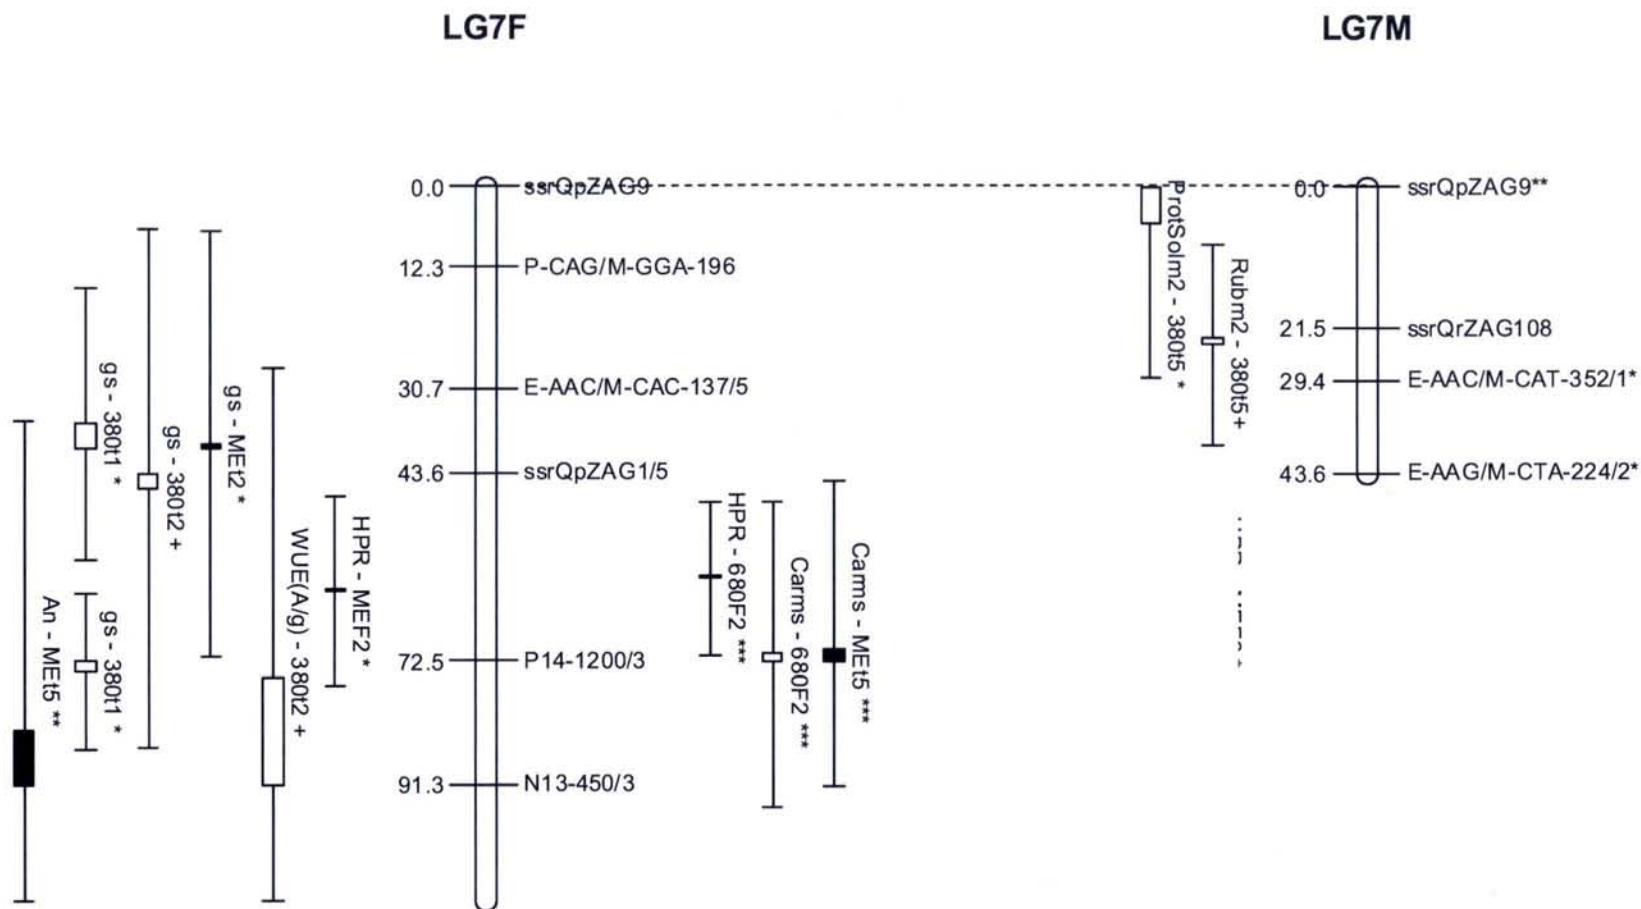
LG7F

LG7M

0.0 ssrQpZAG9
12.3 P-CAG/M-GGA-196
30.7 E-AAC/M-CAC-137/5
43.6 ssrQpZAG1/5
72.5 P14-1200/3
91.3 N13-450/3

gs - 380t1 *
gs - 380t2 +
gs - MEt2 *
WUE(A/g) - 380t2 +
HPR - MEF2 *
An - MEt5 **
gs - 380t1 *

HPR - 680F2 ***
Carms - 680F2 ***
Carms - MEt5 ***

ProtSolm2 - 380t5 *
Rubm2 - 380t5+

0.0 ssrQpZAG9**
21.5 ssrQrZAG108
29.4 E-AAC/M-CAT-352/1*
43.6 E-AAG/M-CTA-224/2*